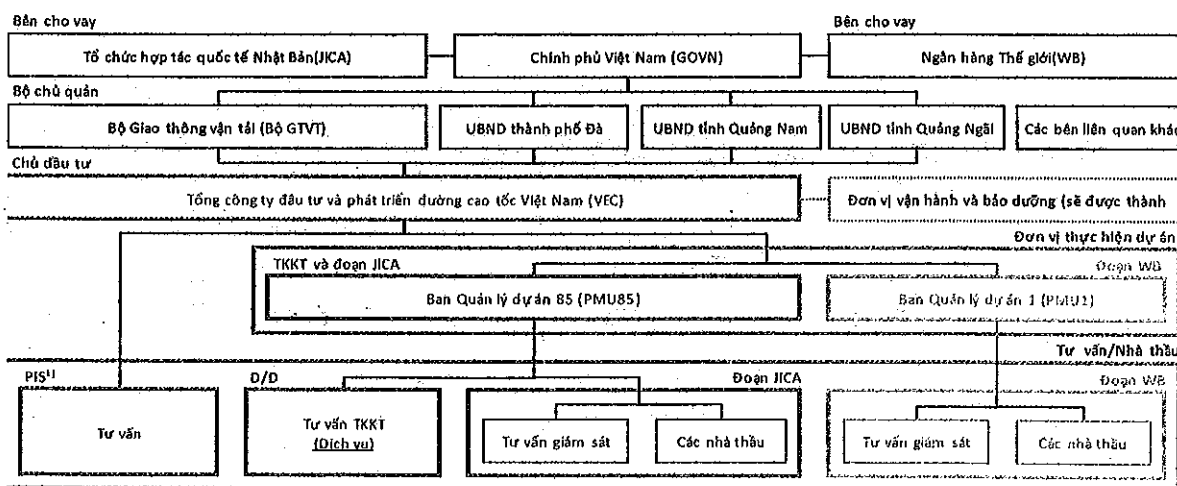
Bên cho vay

Bên cho vay

Tổ chức hợp tác quốc tế Nhật Bản(JICA)

Chính phủ Việt Nam (GOVN)

Ngân hàng Thế giới(WB)

Bộ chủ quản

Bộ Giao thông vận tải (Bộ GTVT)

UBND thành phố Đà

UBND tỉnh Quảng Nam

UBND tỉnh Quảng Ngãi

Các bên liên quan khác

Chủ đầu tư

Tổng công ty đầu tư và phát triển đường cao tốc Việt Nam (VEC)

Đơn vị vận hành và bảo dưỡng (sẽ được thành

Đơn vị thực hiện dự án

TKKT và đoạn JICA

Đoạn WB

Ban Quản lý dự án 85 (PMU85)

Ban Quản lý dự án 1 (PMU1)

Tư vấn/Nhà thầu

PIS$^{1)}$

D/D

Đoạn JICA

Đoạn WB

Tư vấn

Tư vấn TKKT (Dịch vụ)

Tư vấn giám sát

Các nhà thầu

Tư vấn giám sát

Các nhà thầu